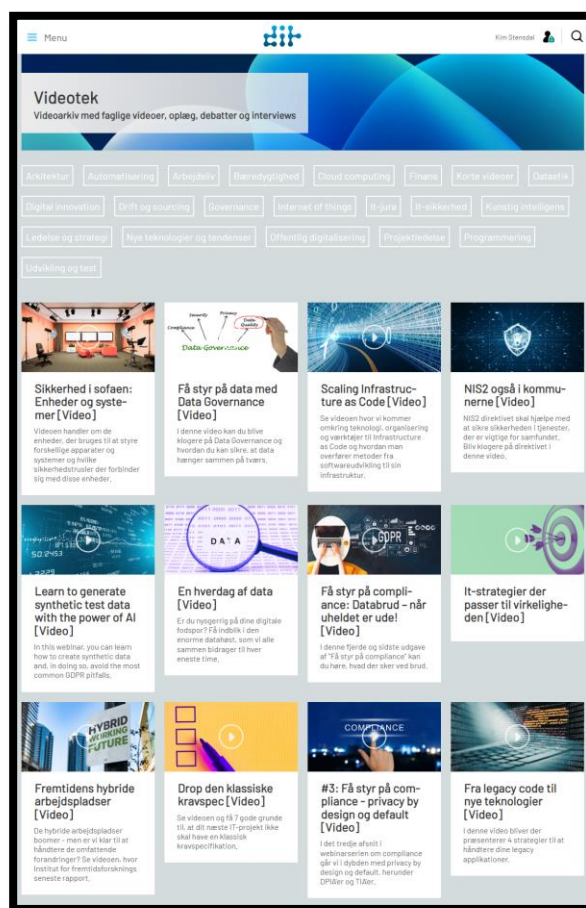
Menu

dit

Kim Stensdal

Videotek

Videoarkiv med faglige videoer, oplæg, debatter og interviews

Arkitektur | Automatisering | Arbejdsliv | Bæredygtighed | Cloud computing | Finans | Korte videoer | Datastik | Digital innovation | Drift og sourcing | Governance | Internet of things | It-jura | It-sikkerhed | Kunstig intelligens | Ledelse og strategi | Nye teknologier og tendenser | Offentlig digitalisering | Projektledelse | Programmering | Udvikling og test

Sikkerhed i sofaen: Enheder og systemer [Video]
Videoen handler om de enheder, der bruges til at styre forskellige apparater og systemer og hvilke sikkerhedstrusler der forbinder sig med disse enheder.

Security | Privacy | Compliance | Data Quality | Data Governance

Få styr på data med Data Governance [Video]
I denne video kan du blive klogere på Data Governance og hvordan du kan sikre, at data hænger sammen på tværs.

Scaling Infrastructure as Code [Video]
Se videoen hvor vi kommer omkring teknologi, organisering og værktøjer til Infrastructure as Code og hvordan man overfører metoder fra softwareudvikling til sin infrastruktur.

NIS2 også i kommunerne [Video]
NIS2 direktivet skal hjælpe med at sikre sikkerheden i tjenester, der er vigtige for samfundet. Bliv klogere på direktivet i denne video.

50.2453

Learn to generate synthetic test data with the power of AI [Video]
In this webinar, you can learn how to create synthetic data and, in doing so, avoid the most common GDPR pitfalls.

DATA

En hverdag af data [Video]
Er du nysgerrig på dine digitale fodspor? Få indblik i den enorme datahøst, som vi alle sammen bidrager til hver eneste time.

GDPR

Få styr på compliance: Databrud – når uheldet er ude! [Video]
I denne fjerde og sidste udgave af "Få styr på compliance" kan du høre, hvad der sker ved brud.

It-strategier der passer til virkeligheden [Video]

HYBRID WORKING FUTURE

Fremtidens hybride arbejdspladser [Video]
De hybride arbejdspladser boomer – men er vi klar til at håndtere de omfattende forandringer? Se videoen, hvor Institut for fremtidsforsknings seneste rapport.

Drop den klassiske kravspec [Video]
Se videoen og få 7 gode grunde til, at dit næste IT-projekt ikke skal have en klassisk kravspecifikation.

COMPLIANCE

#3: Få styr på compliance - privacy by design og default [Video]
I det tredje afsnit i webinarserien om compliance går vi i dybden med privacy by design og default, herunder DPIAer og TIAer.

Fra legacy code til nye teknologier [Video]
I denne video bliver der præsenterer 4 strategier til at håndtere dine legacy applikationer.